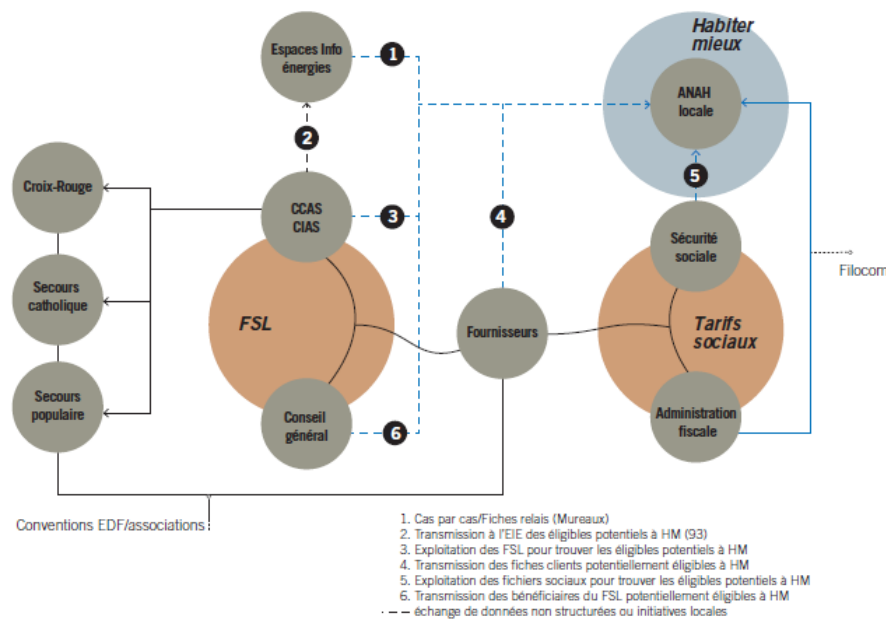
Habiter mieux

Espaces Info énergies

1

ANAH locale

2

5

Croix-Rouge

CCAS CIAS

3

4

Sécurité sociale

Filocom

Secours catholique

FSL

Fournisseurs

Tarifs sociaux

Secours populaire

Conseil général

6

Administration fiscale

Conventions EDF/associations

1. Cas par cas/Fiches relais (Mureaux)
2. Transmission à l'EIE des éligibles potentiels à HM (93)
3. Exploitation des FSL pour trouver les éligibles potentiels à HM
4. Transmission des fiches clients potentiellement éligibles à HM
5. Exploitation des fichiers sociaux pour trouver les éligibles potentiels à HM
6. Transmission des bénéficiaires du FSL potentiellement éligibles à HM
échange de données non structurées ou initiatives locales